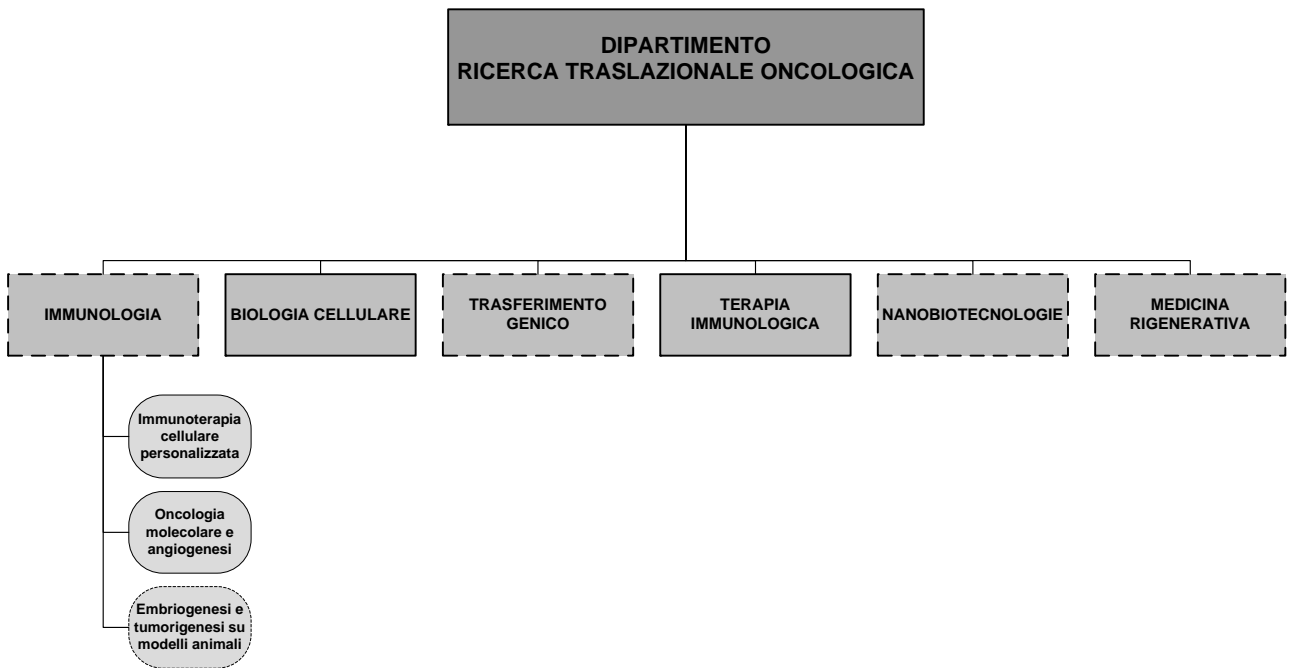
DIPARTIMENTO
RICERCA TRASLAZIONALE ONCOLOGICA

IMMUNOLOGIA

BIOLOGIA CELLULARE

TRASFERIMENTO GENICO

TERAPIA IMMUNOLOGICA

NANOBIOTECNOLOGIE

MEDICINA RIGENERATIVA

Immunoterapia cellulare personalizzata

Oncologia molecolare e angiogenesi

Embriogenesi e tumorigenesi su modelli animali